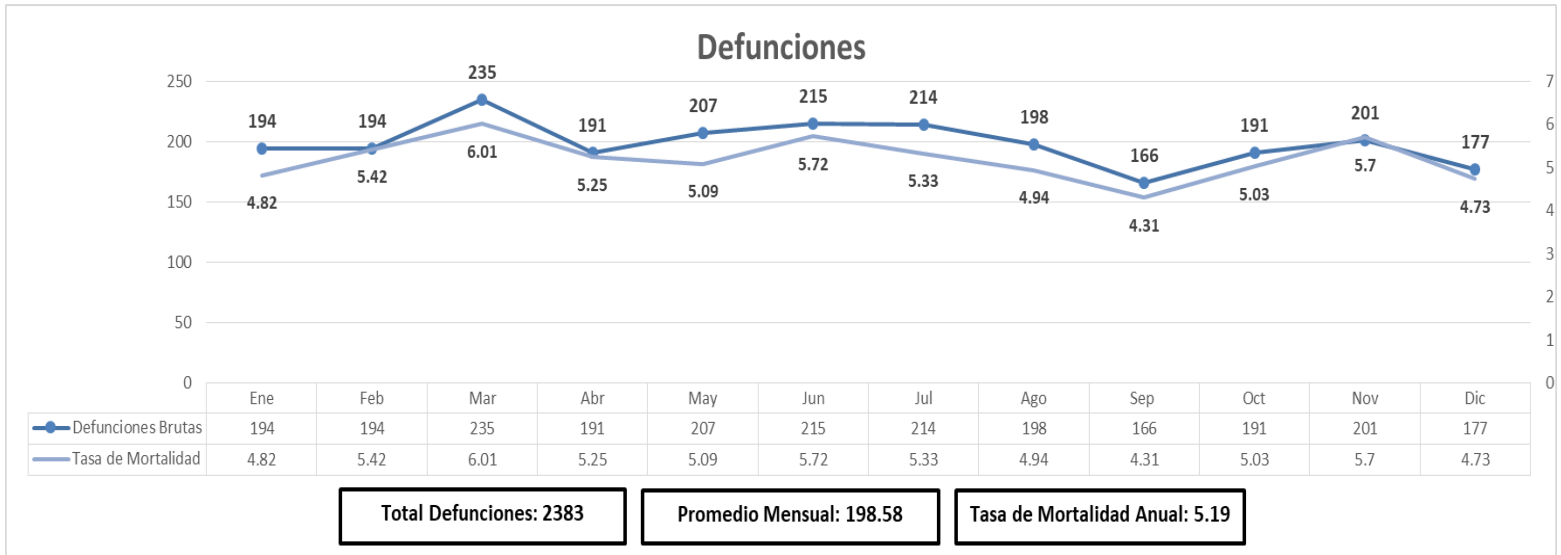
Defunciones

250
200
150
100
50
0

7
6
5
4
3
2
1
0

194 194 235 191 207 215 214 198 166 191 201 177

4.82 5.42 6.01 5.25 5.09 5.72 5.33 4.94 4.31 5.03 5.7 4.73

| | Ene | Feb | Mar | Abr | May | Jun | Jul | Ago | Sep | Oct | Nov | Dic |
|---|---|---|---|---|---|---|---|---|---|---|---|---|
| Defunciones Brutas | 194 | 194 | 235 | 191 | 207 | 215 | 214 | 198 | 166 | 191 | 201 | 177 |
| Tasa de Mortalidad | 4.82 | 5.42 | 6.01 | 5.25 | 5.09 | 5.72 | 5.33 | 4.94 | 4.31 | 5.03 | 5.7 | 4.73 |

Total Defunciones: 2383

Promedio Mensual: 198.58

Tasa de Mortalidad Anual: 5.19